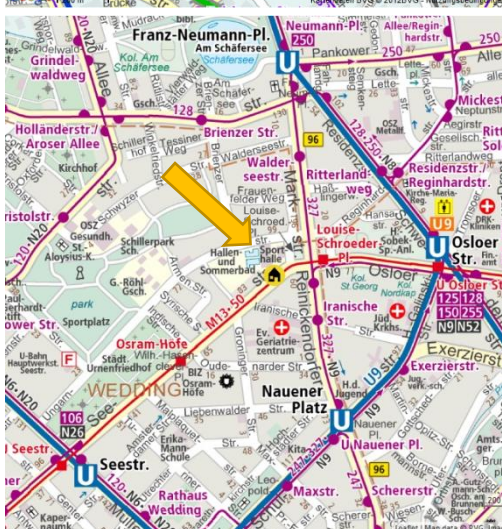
Brücke
Franz-Neumann-Pl.
Am Schäfersee
Schäfersee
Kol. Am Schäfersee
Neumann-Pl.
250
Pankower
250
Allee/Regin-hardstr.
Grindel-waldweg
N20
Allee
128
Brienzer Str.
Residenzstr.
Mickest
Neptunstr
Holländerstr./Aroser Allee
96
Walder-seestr.
Ritterland-weg
Residenzstr./Reginhardstr.
Kirchhof
Louise-Schroeder-Pl.
Osloer Str.
U9
ristolstr.
N20
St. Aloysius-K.
Schillerpark Str.
Hallen und Sommerbad
Sport-halle
Osloer
125 128
150 255
N9 N52
park
Sportplatz
Iranische Str.
Jüd. Krkhs.
ower Str.
M13-50
Osram-Höfe
Ev. Geriatrie-zentrum
Exerzierstr.
F
WEDDING
Osram-Höfe
Nauener Platz
U Nauener Pl.
106
N26
Seestr.
Seestr.
Liebenwalder
Rathaus Wedding
Maxstr.
Schererstr.
N9
327
96